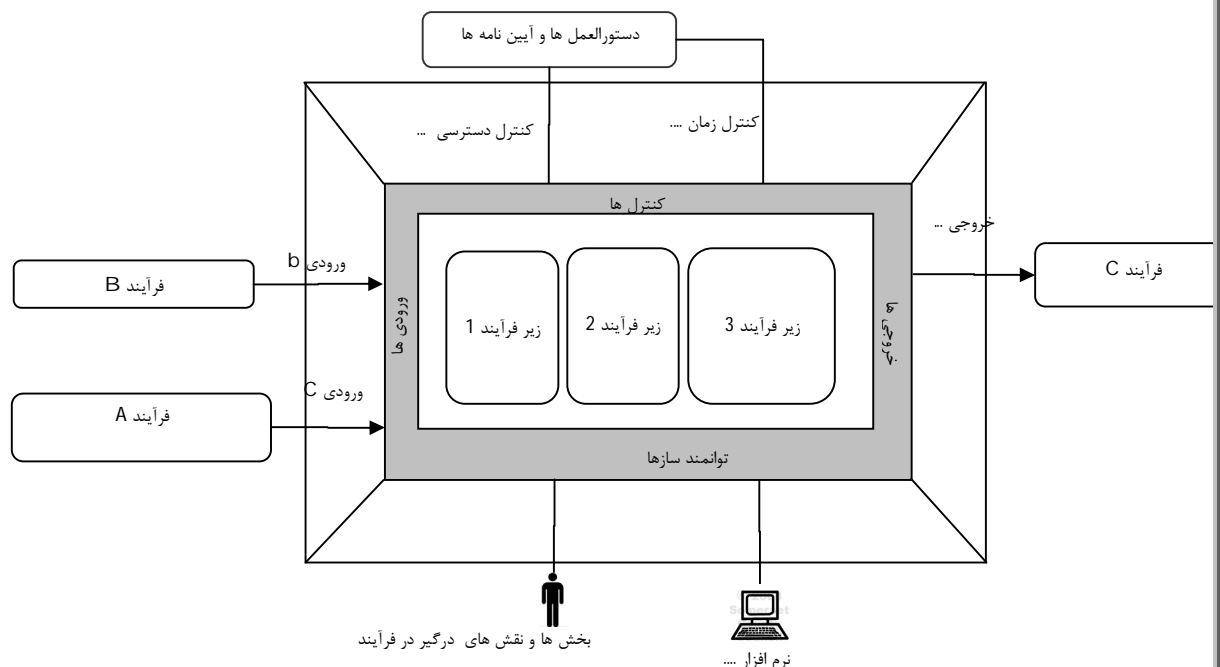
دستورالعمل ها و آيين نامه ها

کنترل دسترسی ...

کنترل زمان ...

کنترل ها

خروجی ...

ورودی b

فرآیند B

فرآیند C

ورودی ها

زیر فرآیند 1

زیر فرآیند 2

زیر فرآیند 3

خروجی ها

ورودی C

فرآیند A

توانمند سازها

بخش ها و نقش های درگیر در فرآیند

نرم افزار ....